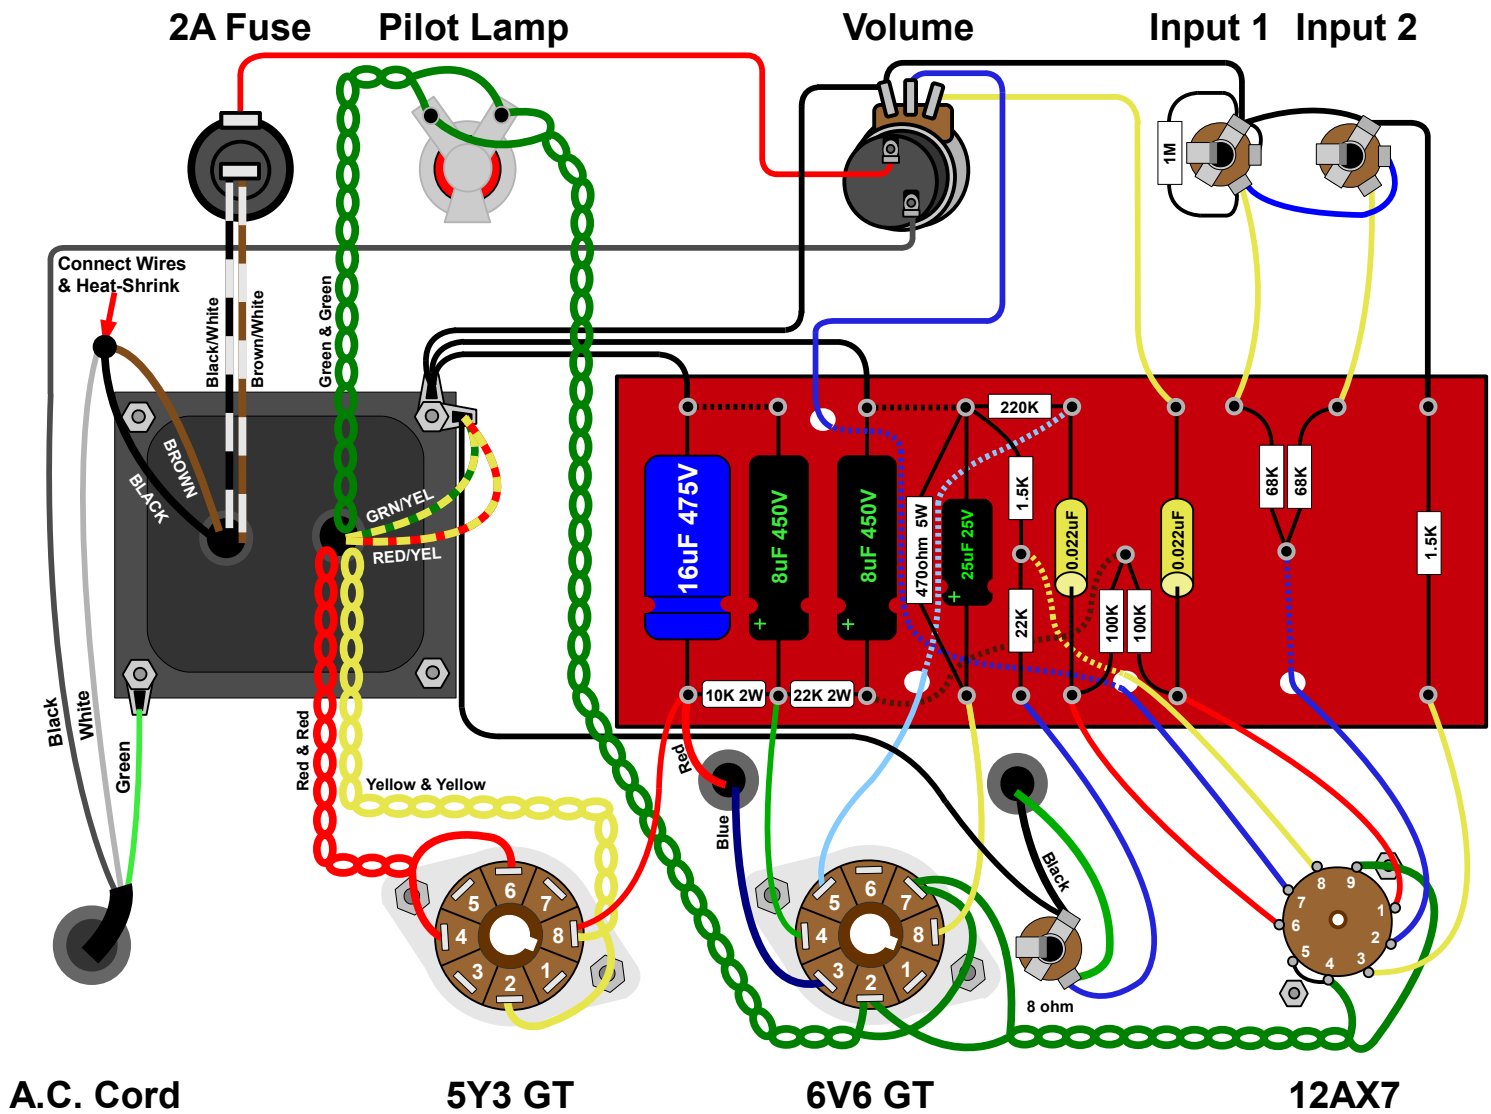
2A Fuse Pilot Lamp Volume Input 1 Input 2

Connect Wires & Heat-Shrink

Black/White Brown/White Green & Green

BROWN BLACK GRN/YEL RED/YEL

1M

220K

16uF 475V 8uF 450V 8uF 450V 470ohm 5W 25uF 25V 1.5K 0.022uF 0.022uF 68K 68K 1.5K 22K 100K 100K

10K 2W 22K 2W

Black White Green Red & Red Yellow & Yellow Red Blue Black

8 ohm

6 5 7 4 8 3 2 1

6 5 7 4 8 3 2 1

8 9 7 1 6 2 5 4 3

A.C. Cord 5Y3 GT 6V6 GT 12AX7